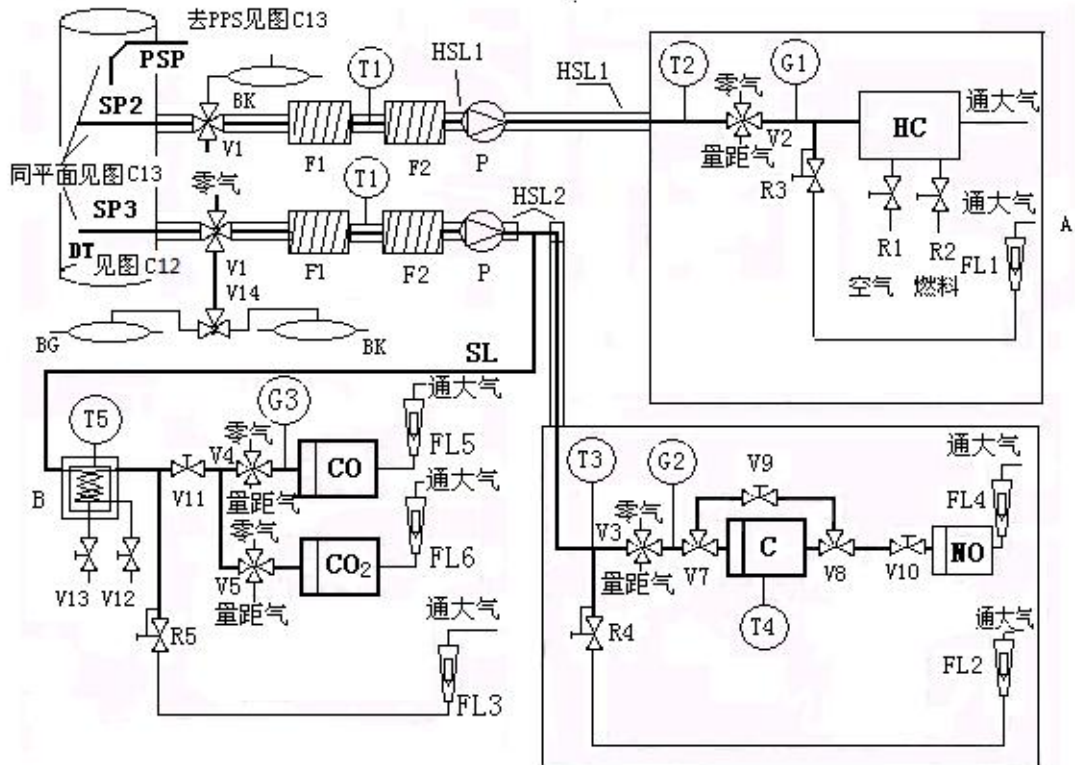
去PPS见图C13
PSP
SP2
BK
V1
F1
T1
F2
HSL1
P
HSL1
T2
零气
G1
V2
量距气
HC
通大气
R3
R1
R2
通大气
空气
燃料
FL1
A
同平面见图C13
零气
SP3
V1
F1
T1
F2
P
HSL2
DT见图C12
V14
BG
BK
SL
T5
G3
零气
V4
CO
通大气
FL5
B
V11
量距气
零气
CO$_2$
通大气
FL6
V5
量距气
V13
V12
R5
通大气
FL3
T3
G2
V9
通大气
零气
V3
FL4
量距气
V7
C
V8
V10
NO
T4
R4
通大气
FL2